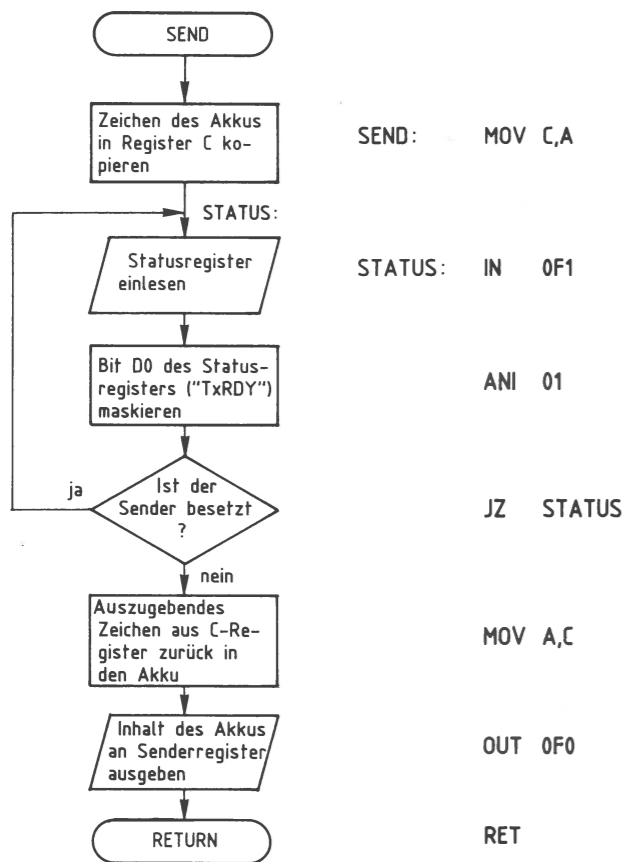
SEND

Zeichen des Akkus in Register C kopieren

SEND: MOV C,A

STATUS:

Statusregister einlesen

STATUS: IN 0F1

Bit D0 des Statusregisters ("TxRDY") maskieren

ANI 01

ja

Ist der Sender besetzt ?

JZ STATUS

nein

Auszugebendes Zeichen aus C-Register zurück in den Akku

MOV A,C

Inhalt des Akkus an Senderregister ausgeben

OUT 0F0

RETURN

RET